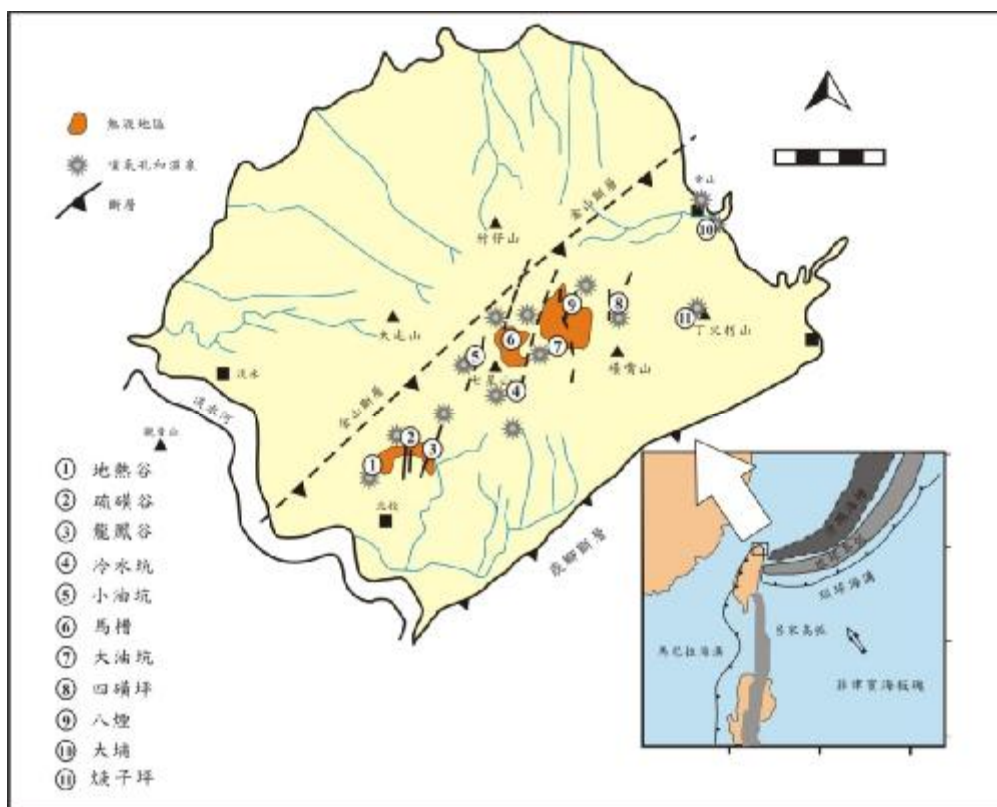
熱液地區
噴氣孔和溫泉
斷層

金山斷層
竹仔山
金山
大屯山
七星山
磺嘴山
丁火朽山
淡水
淡水河
觀音山
北投
金山斷層
崁腳斷層

① 地熱谷
② 硫磺谷
③ 龍鳳谷
④ 冷水坑
⑤ 小油坑
⑥ 馬槽
⑦ 大油坑
⑧ 四磺坪
⑨ 八煙
⑩ 大埔
⑪ 焿子坪

琉球海溝
馬尼拉海溝
呂宋島弧
菲律賓海板塊